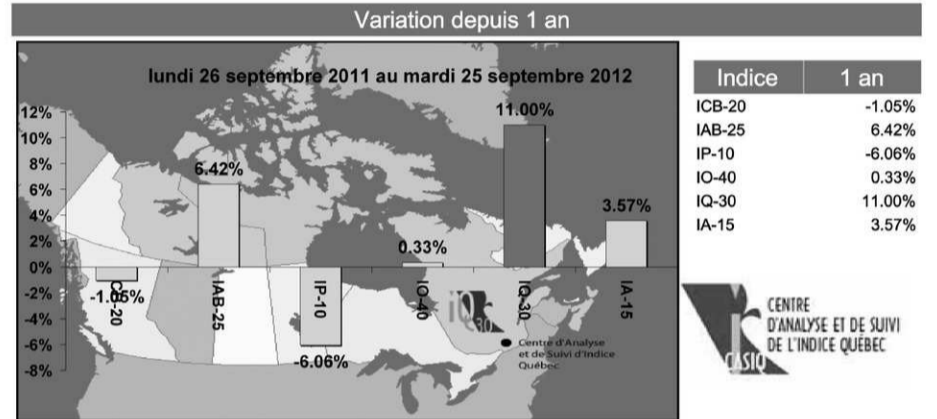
Variation depuis 1 an

lundi 26 septembre 2011 au mardi 25 septembre 2012

12%
10%
8%
6%
4%
2%
0%
-2%
-4%
-6%
-8%

-1.05%
6.42%
-6.06%
0.33%
11.00%
3.57%

ICB-20
IAB-25
IP-10
IO-40
IQ-30
IA-15

Centre d'Analyse et de Suivi d'Indice Québec

| Indice | 1 an |
|---|---|
| ICB-20 | -1.05% |
| IAB-25 | 6.42% |
| IP-10 | -6.06% |
| IO-40 | 0.33% |
| IQ-30 | 11.00% |
| IA-15 | 3.57% |

CENTRE D'ANALYSE ET DE SUIVI DE L'INDICE QUÉBEC
CASIQ